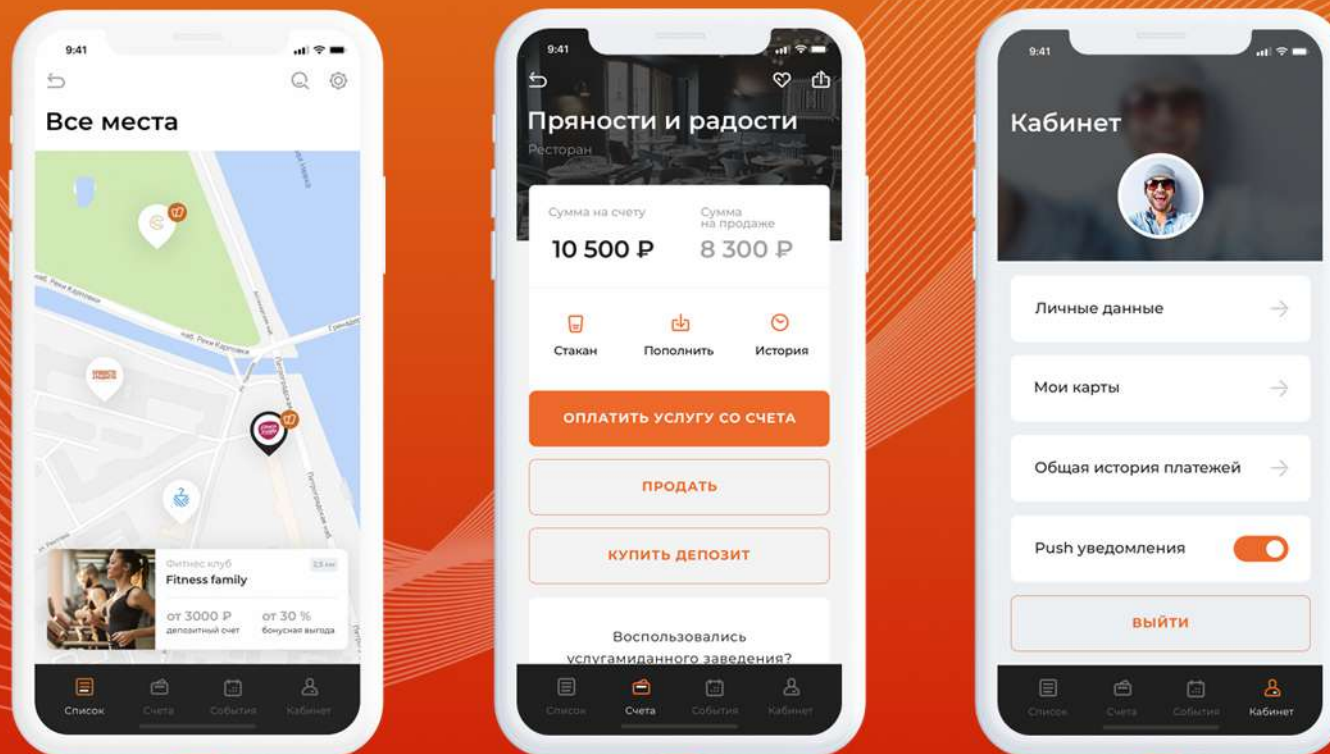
9:41

Все места

наб. Реки Карповки

наб. Реки Карповки

Петроградская наб.

Петроградская наб.

Фитнес клуб
Fitness family
2,5 км
от 3000 ₽
депозитный счет
от 30 %
бонусная выгода

Список
Счета
События
Кабинет

9:41

Пряности и радости
Ресторан

Сумма на счету
10 500 ₽
Сумма на продаже
8 300 ₽

Стакан
Пополнить
История

ОПЛАТИТЬ УСЛУГУ СО СЧЕТА
ПРОДАТЬ
КУПИТЬ ДЕПОЗИТ

Воспользовались услугамиданного заведения?

Список
Счета
События
Кабинет

9:41

Кабинет

Личные данные
Мои карты
Общая история платежей
Push уведомления

ВЫЙТИ

Список
Счета
События
Кабинет